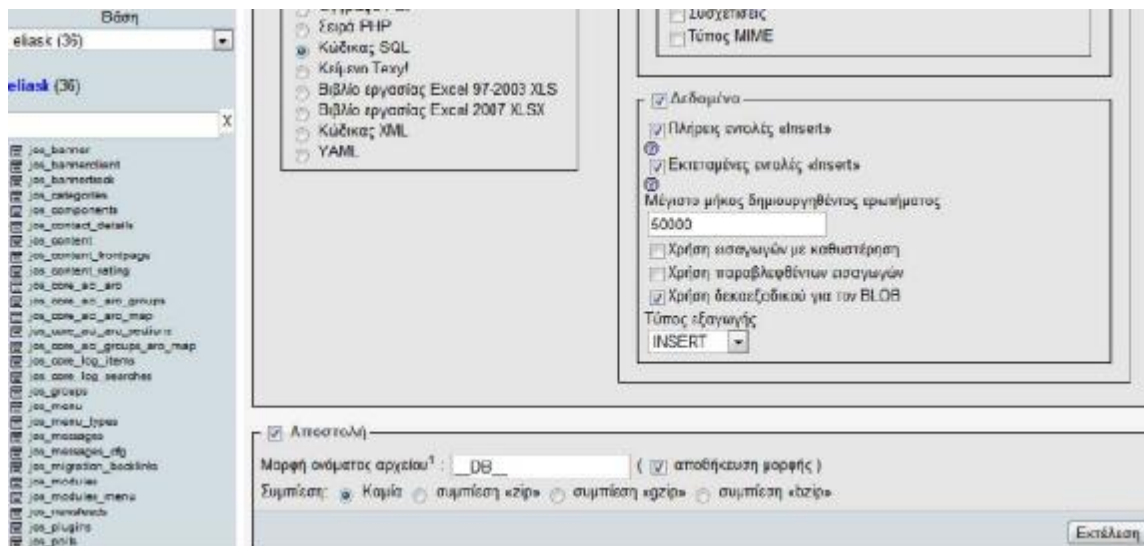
Βάση
eliask (36)

eliask (36)

X

jos_banner
jos_bannerclient
jos_bannertrack
jos_categories
jos_components
jos_contact_details
jos_content
jos_content_frontpage
jos_content_rating
jos_core_acl_aro
jos_core_acl_aro_groups
jos_core_acl_aro_map
jos_core_acl_aro_sections
jos_core_acl_groups_aro_map
jos_core_log_items
jos_core_log_searches
jos_groups
jos_menu
jos_menu_types
jos_messages
jos_messages_cfg
jos_migration_backlinks
jos_modules
jos_modules_menu
jos_newsfeeds
jos_plugins
jos_polls

Σειρά PHP
Κώδικας SQL
Κείμενο Texy!
Βιβλίο εργασίας Excel 97-2003 XLS
Βιβλίο εργασίας Excel 2007 XLSX
Κώδικας XML
YAML

Συσχετίσεις
Τύπος MIME

Δεδομένα
Πλήρεις εντολές «Insert»
Εκτεταμένες εντολές «inserts»
Μέγιστο μήκος δημιουργηθέντος ερωτήματος
50000
Χρήση εισαγωγών με καθυστέρηση
Χρήση παραβλεφθέντων εισαγωγών
Χρήση δεκαεξαδικού για τον BLOB
Τύπος εξαγωγής
INSERT

Αποστολή
Μορφή ονόματος αρχείου$^1$ : __DB__ ( αποθήκευση μορφής )
Συμπίεση: Καμία συμπίεση «zip» συμπίεση «gzip» συμπίεση «bzip»

Εκτέλεση